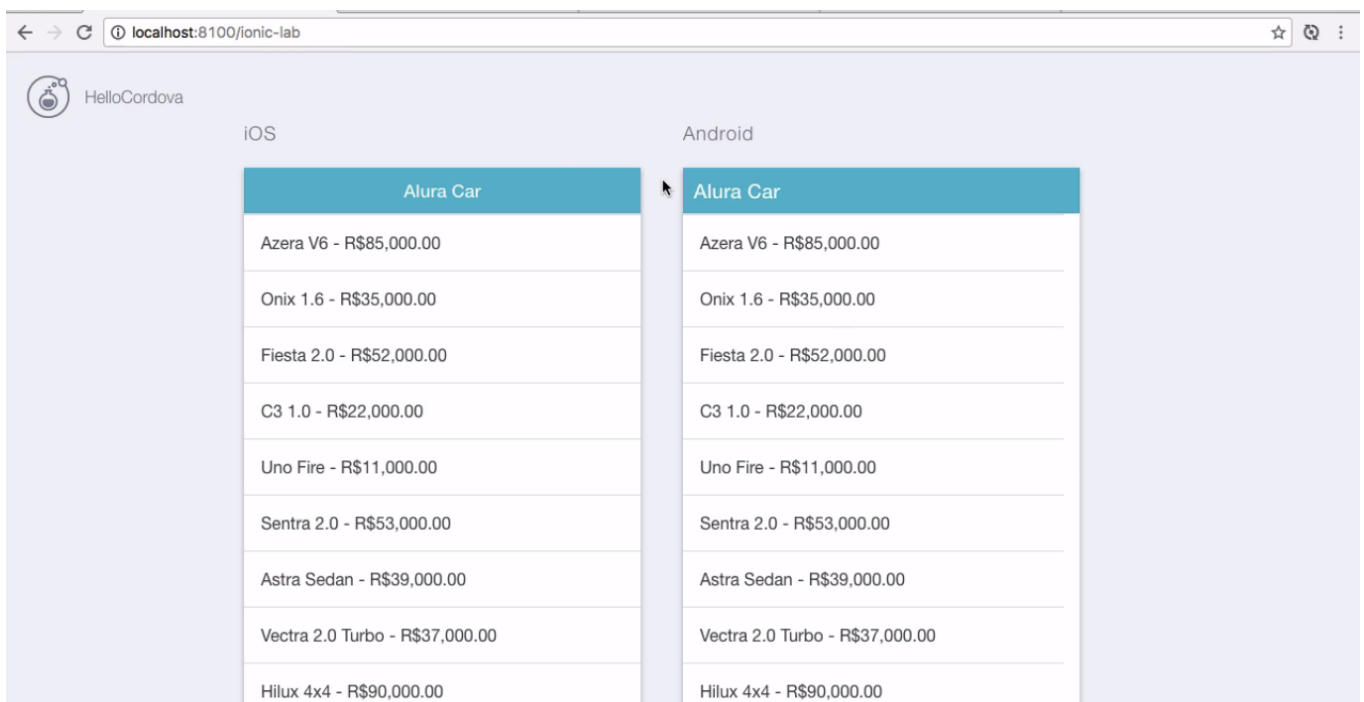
localhost:8100/ionic-lab

HelloCordova

iOS

Alura Car

Azera V6 - R$85,000.00

Onix 1.6 - R$35,000.00

Fiesta 2.0 - R$52,000.00

C3 1.0 - R$22,000.00

Uno Fire - R$11,000.00

Sentra 2.0 - R$53,000.00

Astra Sedan - R$39,000.00

Vectra 2.0 Turbo - R$37,000.00

Hilux 4x4 - R$90,000.00

Android

Alura Car

Azera V6 - R$85,000.00

Onix 1.6 - R$35,000.00

Fiesta 2.0 - R$52,000.00

C3 1.0 - R$22,000.00

Uno Fire - R$11,000.00

Sentra 2.0 - R$53,000.00

Astra Sedan - R$39,000.00

Vectra 2.0 Turbo - R$37,000.00

Hilux 4x4 - R$90,000.00